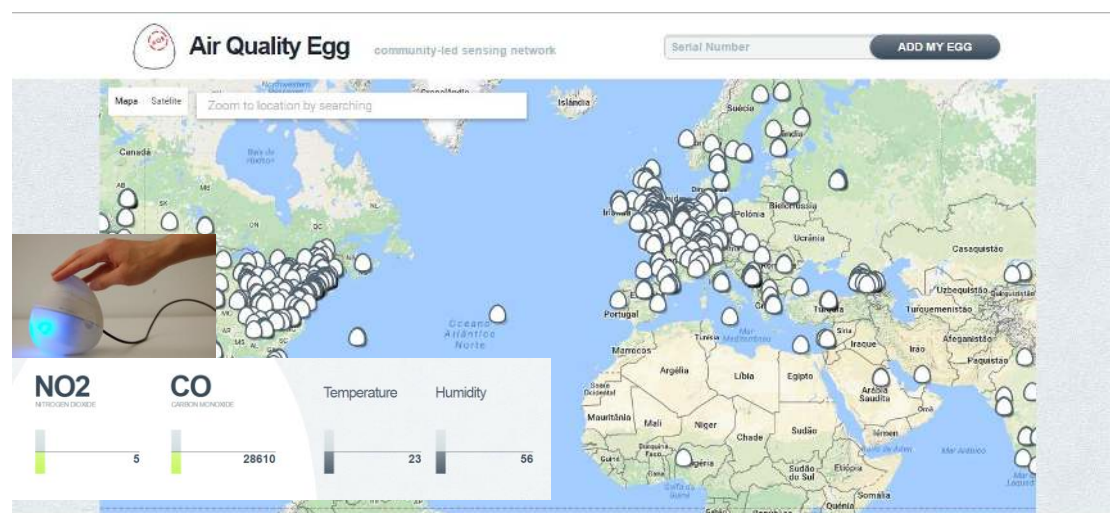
Air Quality Egg community-led sensing network

Serial Number ADD MY EGG

Mapa Satélite Zoom to location by searching

Canadá
Baía de Hudson
Groenlândia
Islândia
Suécia
Irlanda
Polónia
Bielorrússia
Ucrânia
Casaquistão
Uzbequistão
Turquemenistão
Afeganistão
Paquistão
Portugal
Turquia
Síria
Iraque
Irão
Oceano Atlântico Norte
Marrocos
Tunísia
Mar Mediterrâneo
Argélia
Líbia
Egito
Saara Ocidental
Mauritânia
Mali
Níger
Chade
Sudão
Arábia Saudita
Omã
Iémen
Nigéria
Sudão do Sul
Etiópia
Somália
Quénia

NO2
NITROGEN DIOXIDE
5

CO
CARBON MONOXIDE
28610

Temperature
23

Humidity
56